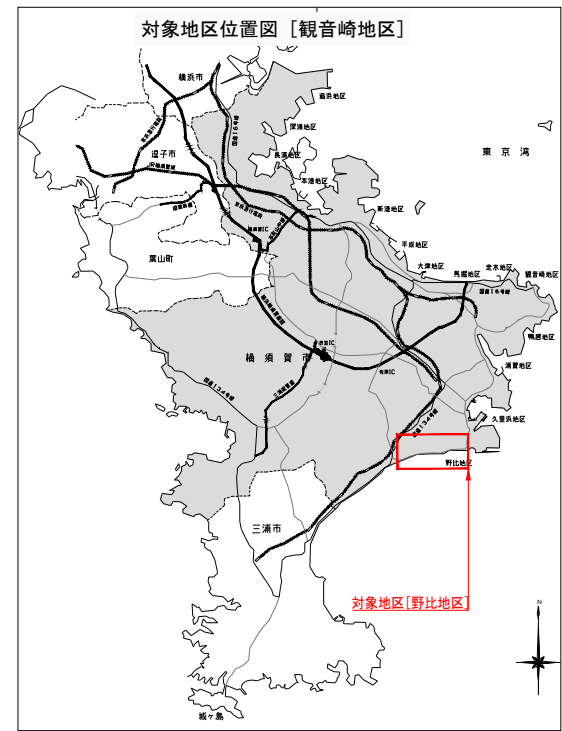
対象地区位置図［観音崎地区］

横浜市
追浜地区
深浦地区
長浦地区
本港地区
新港地区
平成地区
大津地区
馬堀地区
走水地区
観音崎地区
鴨居地区
浦賀地区
久里浜地区
野比地区
東京湾
逗子市
葉山町
横須賀市
三浦市
城ヶ島
国道16号線
国道134号線
国道1号号線
横須賀IC
衣笠IC
佐原IC
対象地区［野比地区］
N